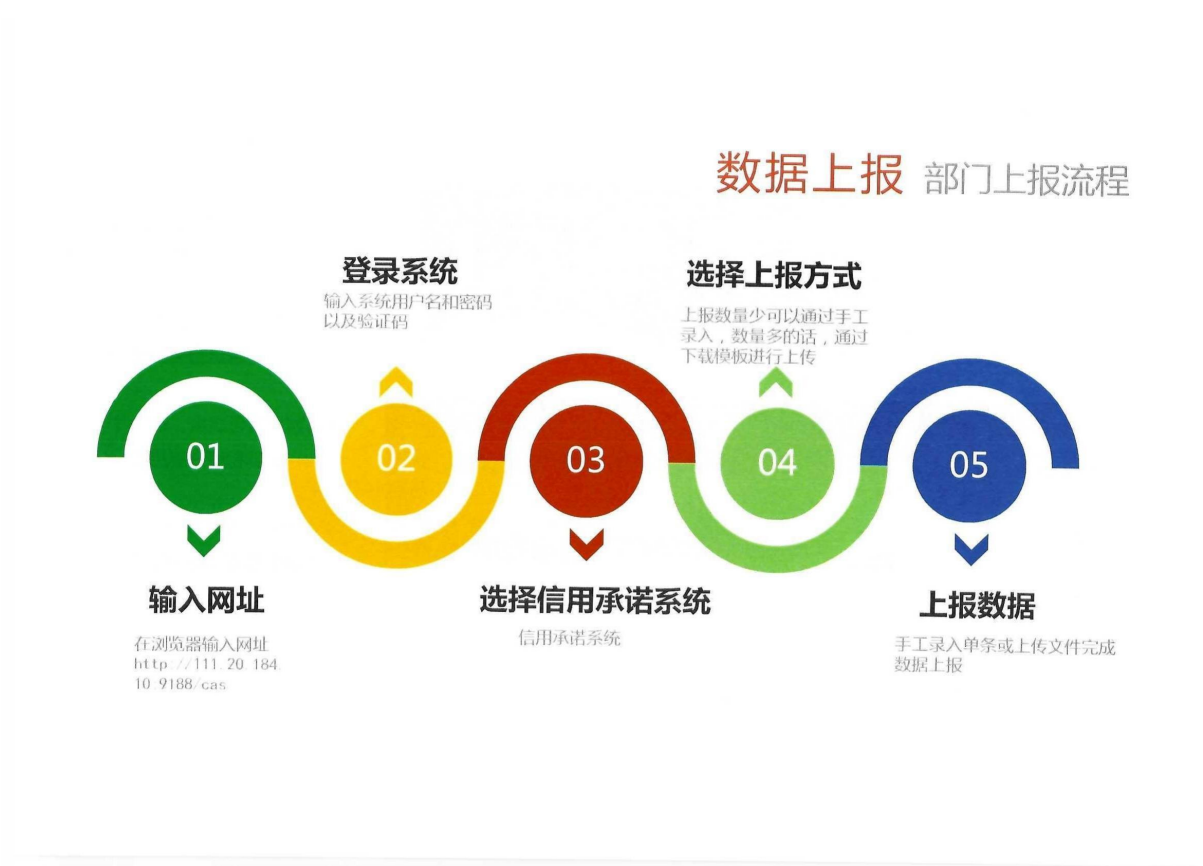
数据上报 部门上报流程

登录系统
输入系统用户名和密码以及验证码

选择上报方式
上报数量少可以通过手工录入，数量多的话，通过下载模板进行上传

01

02

03

04

05

输入网址
在浏览器输入网址 http://111.20.184.10:9188/cas

选择信用承诺系统
信用承诺系统

上报数据
手工录入单条或上传文件完成数据上报